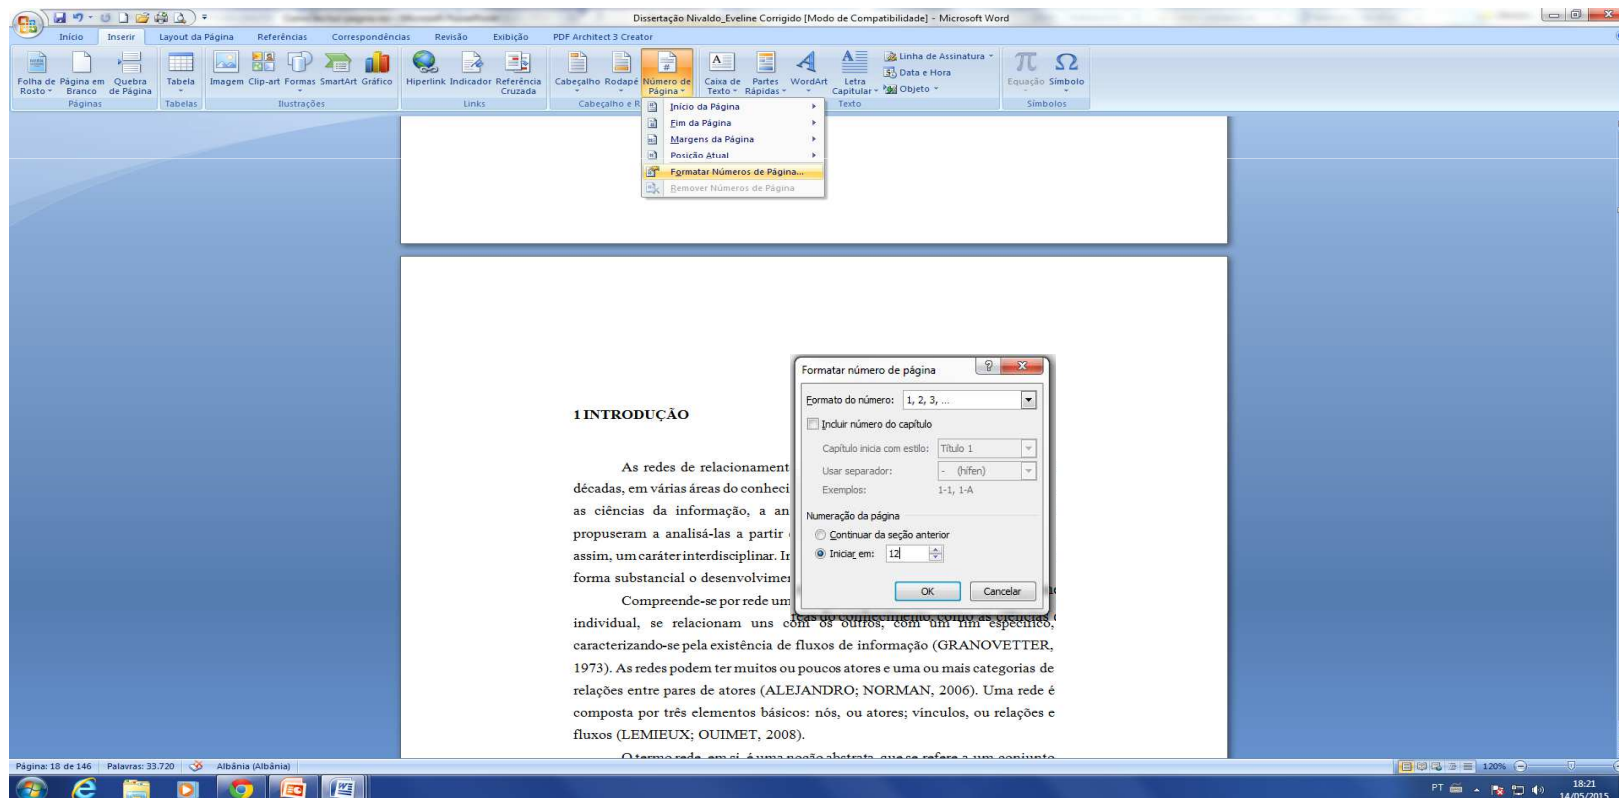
Dissertação Nivaldo_Eveline Corrigido [Modo de Compatibilidade] - Microsoft Word

Início Inserir Layout da Página Referências Correspondências Revisão Exibição PDF Architect 3 Creator

Folha de Rosto Página em Branco Quebra de Página
Páginas
Tabela
Tabelas
Imagem Clip-art Formas SmartArt Gráfico
Ilustrações
Hiperlink Indicador Referência Cruzada
Links
Cabeçalho Rodapé Número de Página
Cabeçalho e R
Caixa de Texto Partes Rápidas WordArt Letra Capitular
Texto
Linha de Assinatura
Data e Hora
Objeto
Equação Símbolo
Símbolos

Início da Página
Fim da Página
Margens da Página
Posição Atual
Formatar Números de Página...
Remover Números de Página

1 INTRODUÇÃO

As redes de relacionament
décadas, em várias áreas do conheci
as ciências da informação, a an
propuseram a analisá-las a partir
assim, um caráter interdisciplinar. Ir
forma substancial o desenvolvimen
Compreende-se por rede um
individual, se relacionam uns com os outros, com um fim específico, caracterizando-se pela existência de fluxos de informação (GRANOVETTER, 1973). As redes podem ter muitos ou poucos atores e uma ou mais categorias de relações entre pares de atores (ALEJANDRO; NORMAN, 2006). Uma rede é composta por três elementos básicos: nós, ou atores; vínculos, ou relações e fluxos (LEMIEUX; OUIMET, 2008).

Formatar número de página
Formato do número: 1, 2, 3, ...
Incluir número do capítulo
Capítulo inicia com estilo: Título 1
Usar separador: - (hífen)
Exemplos: 1-1, 1-A
Numeração da página
Continuar da seção anterior
Iniciar em: 12
OK Cancelar

Página: 18 de 146 Palavras: 33.720 Albânia (Albânia)
120%
PT 18:21 14/05/2015